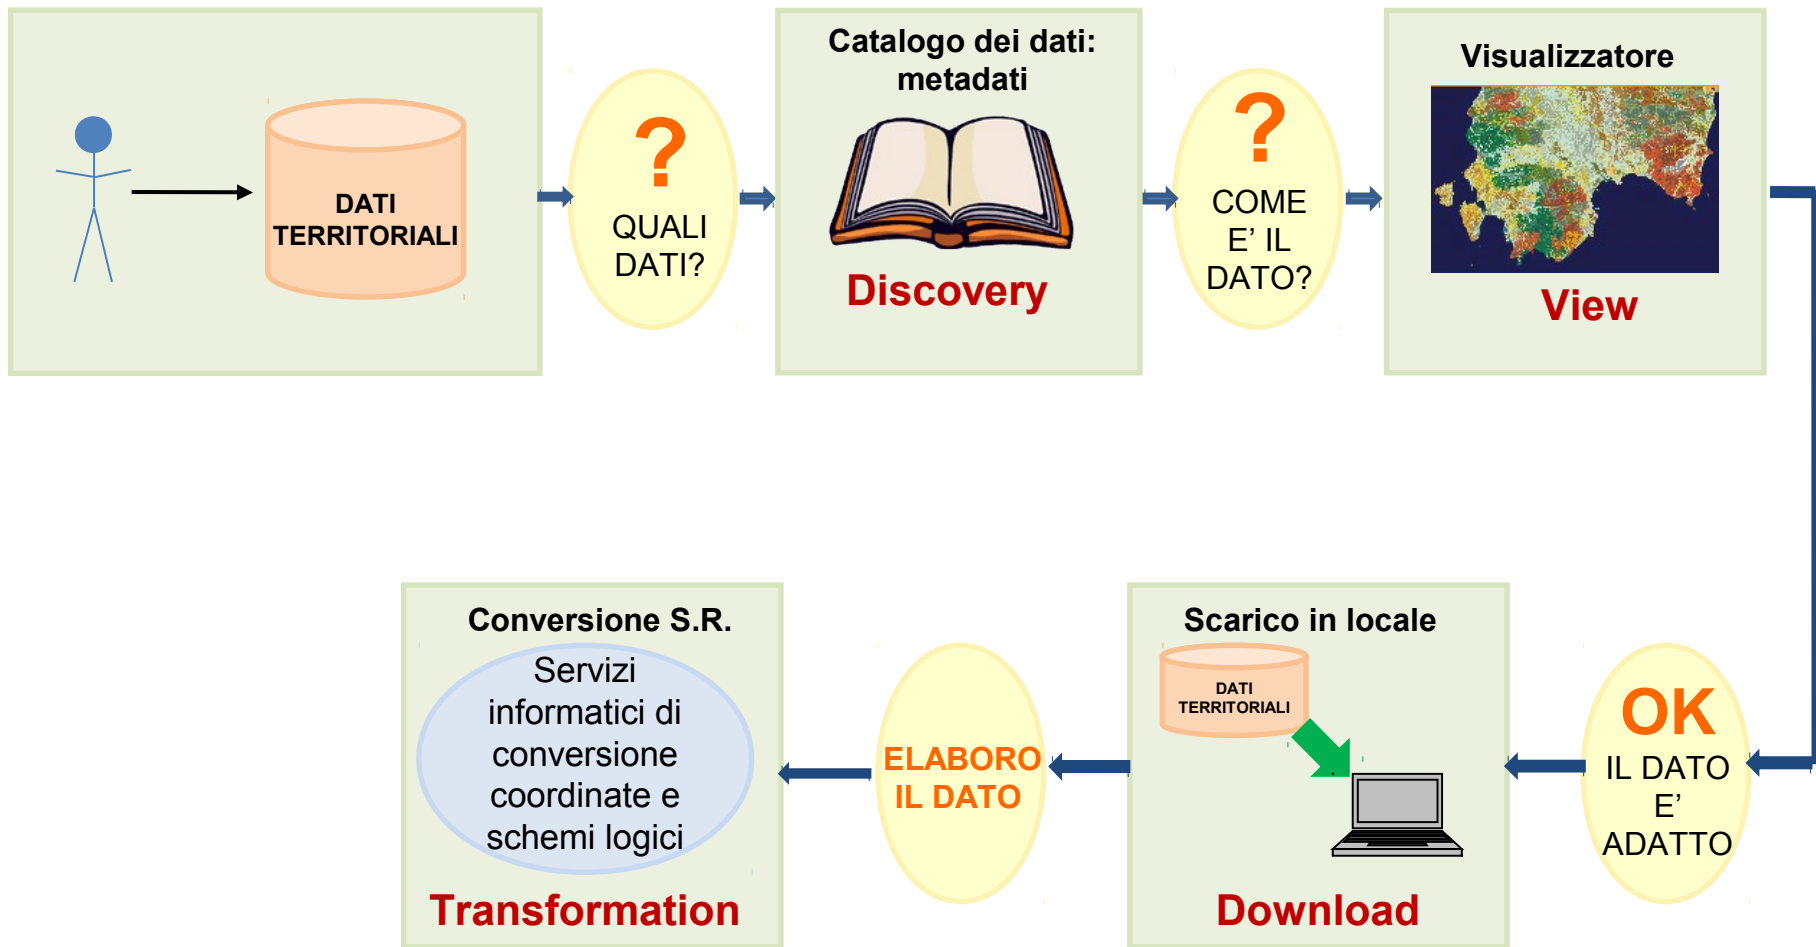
DATI TERRITORIALI

?
QUALI DATI?

Catalogo dei dati: metadati

Discovery

?
COME E' IL DATO?

Visualizzatore

View

OK
IL DATO E' ADATTO

Scarico in locale

DATI TERRITORIALI

Download

ELABORO IL DATO

Conversione S.R.

Servizi informatici di conversione coordinate e schemi logici

Transformation